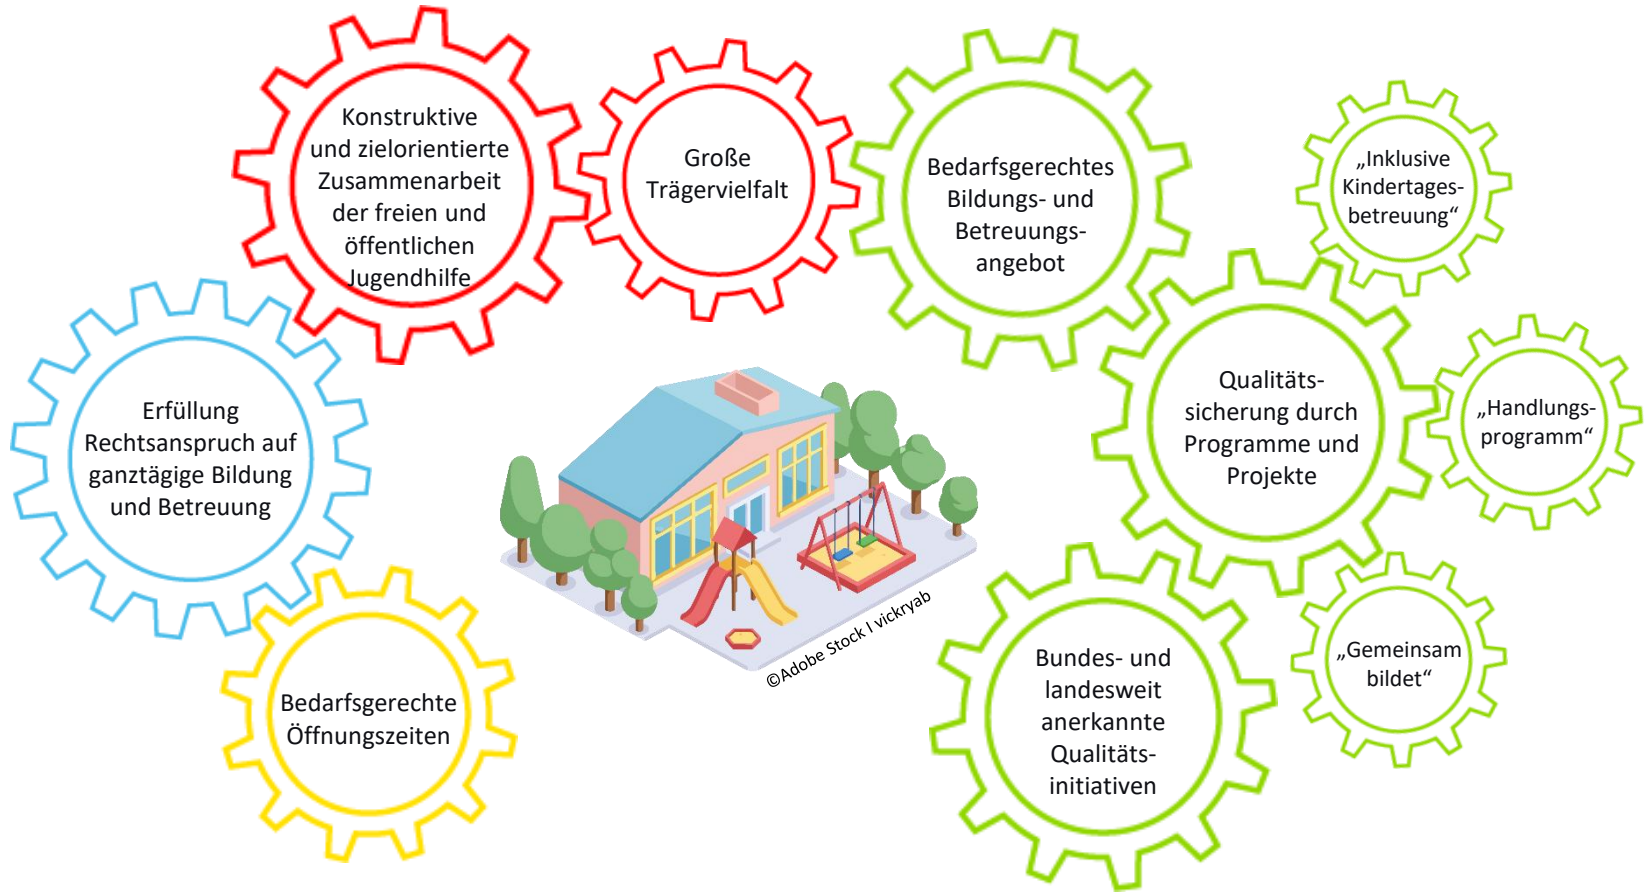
Konstruktive und zielorientierte Zusammenarbeit der freien und öffentlichen Jugendhilfe

Große Trägervielfalt

Bedarfsgerechtes Bildungs- und Betreuungsangebot

„Inklusive Kindertagesbetreuung“

Erfüllung Rechtsanspruch auf ganztägige Bildung und Betreuung

Qualitätssicherung durch Programme und Projekte

„Handlungsprogramm“

©Adobe Stock I vickryab

Bedarfsgerechte Öffnungszeiten

Bundes- und landesweit anerkannte Qualitätsinitiativen

„Gemeinsam bildet“